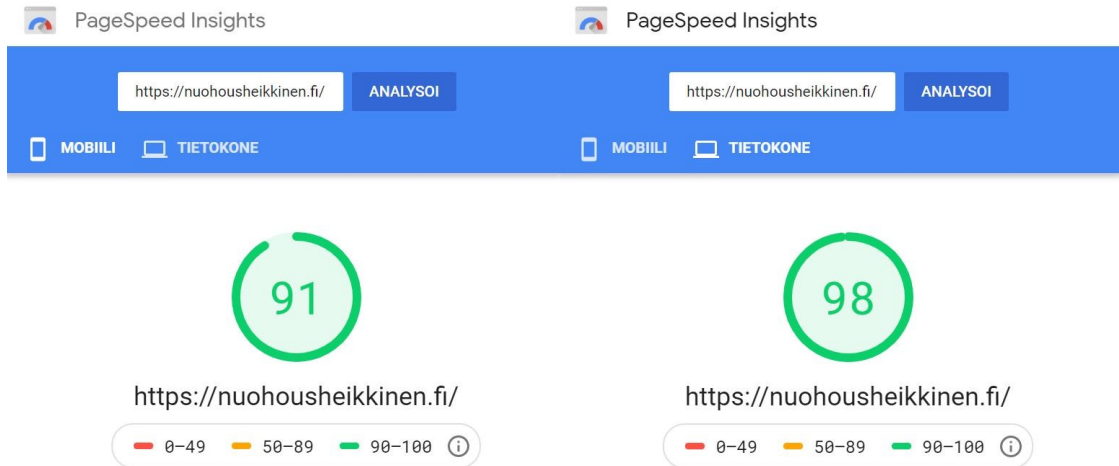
PageSpeed Insights

https://nuohousheikkinen.fi/ ANALYSOI

MOBIILI TIETOKONE

91

https://nuohousheikkinen.fi/

0–49 50–89 90–100 ⓘ

PageSpeed Insights

https://nuohousheikkinen.fi/ ANALYSOI

MOBIILI TIETOKONE

98

https://nuohousheikkinen.fi/

0–49 50–89 90–100 ⓘ